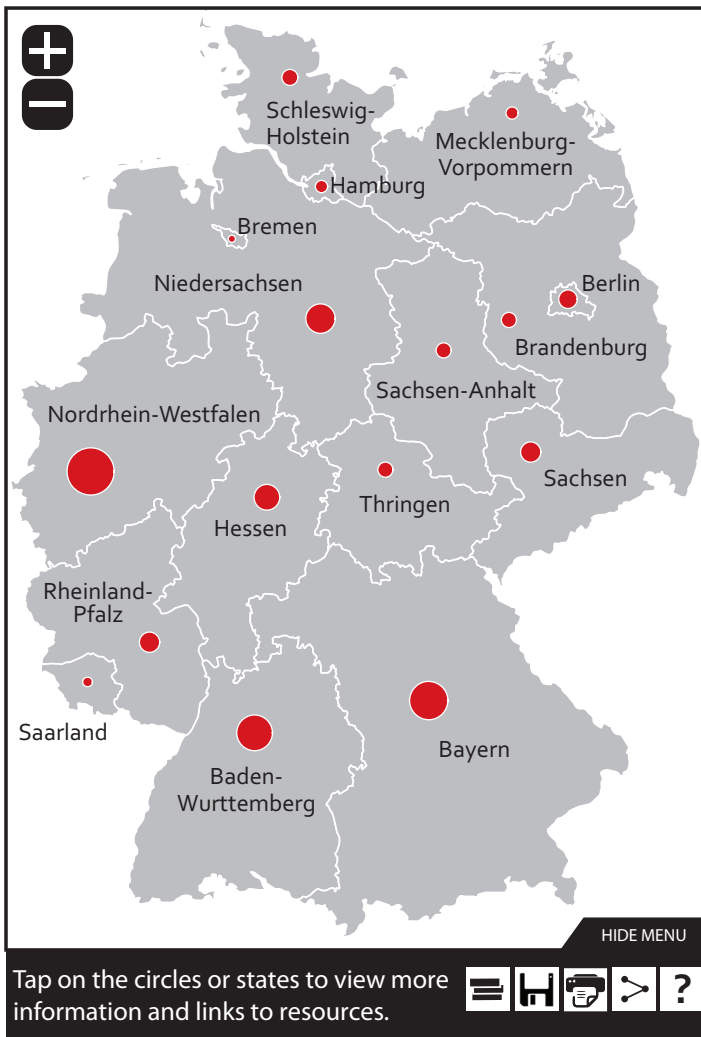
+
−

Schleswig-Holstein

Mecklenburg-Vorpommern

Hamburg

Bremen

Niedersachsen

Berlin

Brandenburg

Sachsen-Anhalt

Nordrhein-Westfalen

Sachsen

Thringen

Hessen

Rheinland-Pfalz

Saarland

Bayern

Baden-Wurttemberg

HIDE MENU

Tap on the circles or states to view more information and links to resources.

?